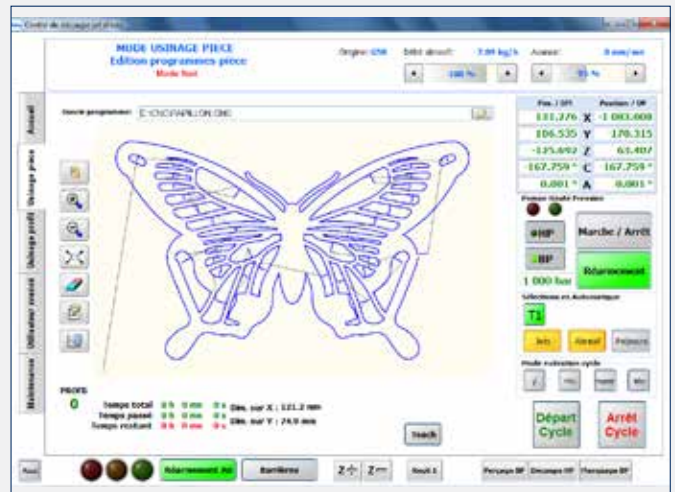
Centre de usinage jet d'eau

MODE USINAGE PIECE
Edition programmes pièce
Mode Réel

Origine: G56
Débit abrasif: 7.00 kg/h
Avance: 0 mm/mn
100 %
95 %

Accueil
Usinage pièce
Usinage profil
Utilitaires avancé
Maintenance

Source programme: C:\CNC\PAPILLON.CNC

Pos. / OPI
Position / OP
131.276 X -1 083.608
106.535 Y 170.315
-125.692 Z 65.407
-167.759 ° C 167.759 °
0.001 ° A 0.001 °

Pompe Haute Pression
HP
BP
1 000 bar
Marche / Arrêt
Réarmement

Sélections en Automatique
T1
Jets
Abrasif
Palpeur

Mode exécution cycle

PROFIL
0
Temps total 0 h 0 mn 0 s
Temps passé 0 h 0 mn 0 s
Temps restant 0 h 0 mn 0 s
Dim. sur X : 121.2 mm
Dim. sur Y : 74.9 mm

Teach

Départ Cycle
Arrêt Cycle

Réarmement Axe
Barrière
Z+
Z−
Rouli 1
Perçage BP
Découpe HP
Marquage BP